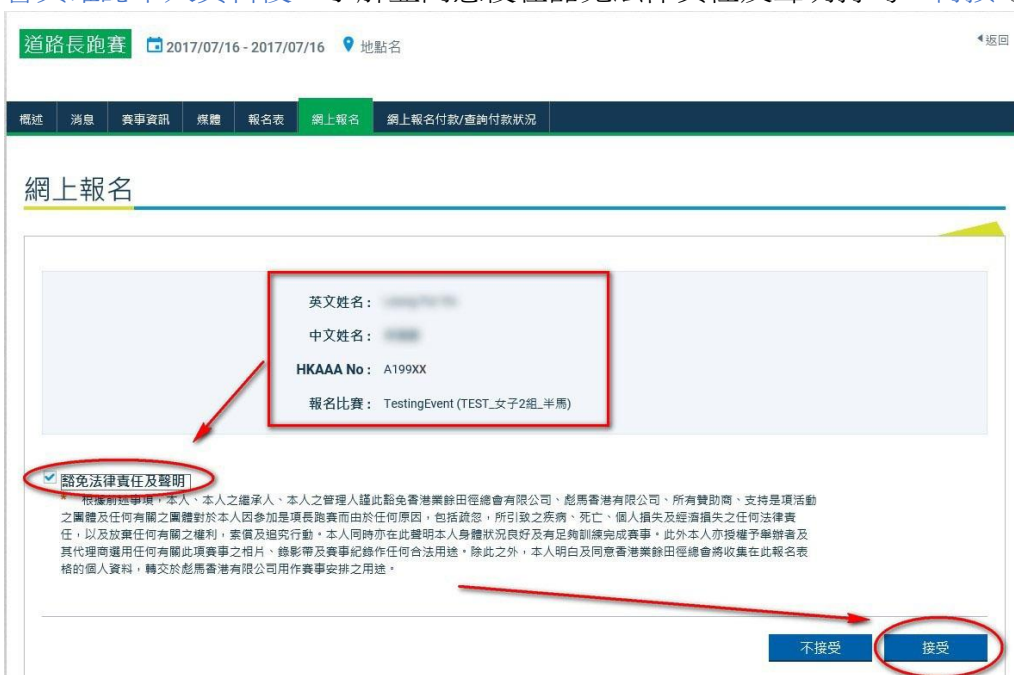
道路長跑賽 2017/07/16 - 2017/07/16 地點名

◀返回

概述 消息 賽事資訊 媒體 報名表 網上報名 網上報名付款/查詢付款狀況

網上報名

英文姓名：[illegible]

中文姓名：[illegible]

HKAAA No： A199XX

報名比賽： TestingEvent (TEST_女子2組_半馬)

豁免法律責任及聲明

* 根據前述事項，本人、本人之繼承人、本人之管理人謹此豁免香港業餘田徑總會有限公司、彪馬香港有限公司、所有贊助商、支持是項活動之團體及任何有關之團體對於本人因參加是項長跑賽而由於任何原因，包括疏忽，所引致之疾病、死亡、個人損失及經濟損失之任何法律責任，以及放棄任何有關之權利，索償及追究行動。本人同時亦在此聲明本人身體狀況良好及有足夠訓練完成賽事。此外本人亦授權予舉辦者及其代理商選用任何有關此項賽事之相片、錄影帶及賽事紀錄作任何合法用途。除此之外，本人明白及同意香港業餘田徑總會將收集在此報名表格的個人資料，轉交於彪馬香港有限公司用作賽事安排之用途。

不接受 接受